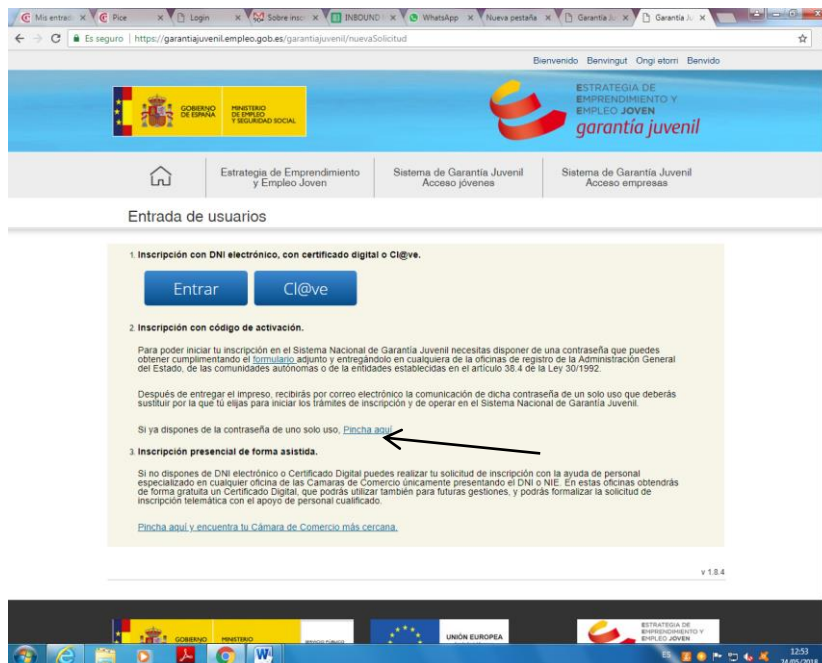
Mis entrada × Pice × Login × Sobre insc × INBOUND × WhatsApp × Nueva pestaña × Garantía Ju × Garantía Ju ×

Es seguro | https://garantiajuvenil.empleo.gob.es/garantiajuvenil/nuevaSolicitud

Bienvenido Benvingut Ongi etorri Benvido

GOBIERNO DE ESPAÑA MINISTERIO DE EMPLEO Y SEGURIDAD SOCIAL

ESTRATEGIA DE EMPRENDIMIENTO Y EMPLEO JOVEN
garantía juvenil

Estrategia de Emprendimiento y Empleo Joven | Sistema de Garantía Juvenil Acceso jóvenes | Sistema de Garantía Juvenil Acceso empresas

Entrada de usuarios

1. Inscripción con DNI electrónico, con certificado digital o Cl@ve.

Entrar Cl@ve

2. Inscripción con código de activación.

Para poder iniciar tu inscripción en el Sistema Nacional de Garantía Juvenil necesitas disponer de una contraseña que puedes obtener cumplimentando el formulario adjunto y entregándolo en cualquiera de la oficinas de registro de la Administración General del Estado, de las comunidades autónomas o de la entidades establecidas en el artículo 38.4 de la Ley 30/1992.

Después de entregar el impreso, recibirás por correo electrónico la comunicación de dicha contraseña de un solo uso que deberás sustituir por la que tú elijas para iniciar los trámites de inscripción y de operar en el Sistema Nacional de Garantía Juvenil.

Si ya dispones de la contraseña de uno solo uso, Pincha aquí

3. Inscripción presencial de forma asistida.

Si no dispones de DNI electrónico o Certificado Digital puedes realizar tu solicitud de inscripción con la ayuda de personal especializado en cualquier oficina de las Camaras de Comercio únicamente presentando el DNI o NIE. En estas oficinas obtendrás de forma gratuita un Certificado Digital, que podrás utilizar también para futuras gestiones, y podrás formalizar la solicitud de inscripción telemática con el apoyo de personal cualificado.

Pincha aquí y encuentra tu Cámara de Comercio más cercana.

v 1.8.4

GOBIERNO MINISTERIO UNIÓN EUROPEA ESTRATEGIA DE EMPRENDIMIENTO Y EMPLEO JOVEN

12:53
24/05/2018